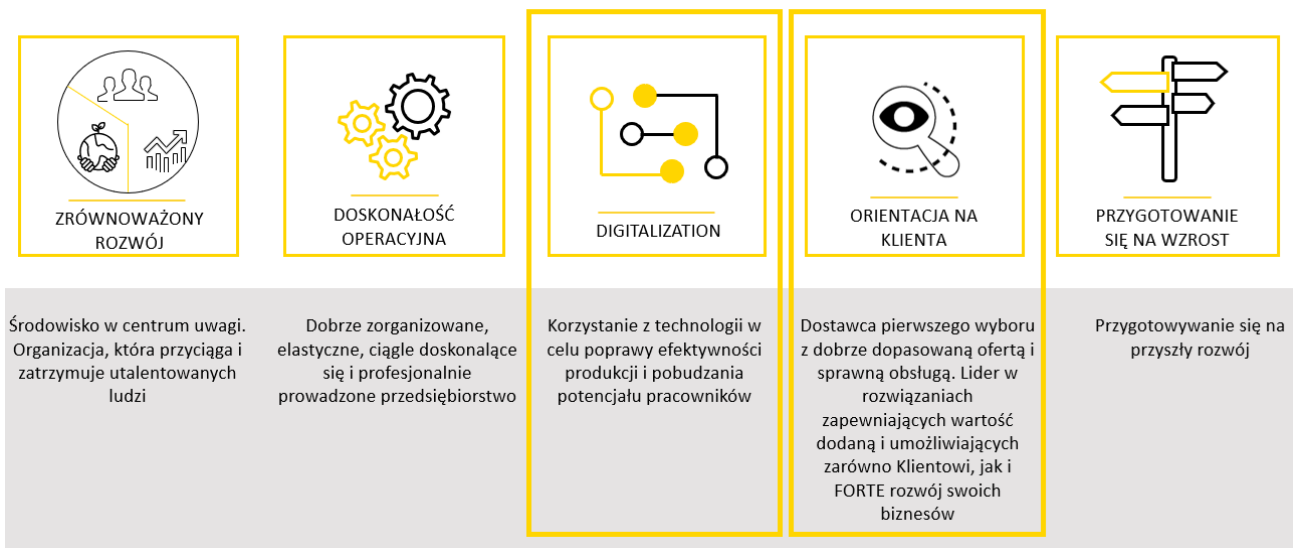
ZRÓWNOWAŻONY ROZWÓJ

Środowisko w centrum uwagi. Organizacja, która przyciąga i zatrzymuje utalentowanych ludzi

DOSKONAŁOŚĆ OPERACYJNA

Dobrze zorganizowane, elastyczne, ciągle doskonalące się i profesjonalnie prowadzone przedsiębiorstwo

DIGITALIZATION

Korzystanie z technologii w celu poprawy efektywności produkcji i pobudzania potencjału pracowników

ORIENTACJA NA KLIENTA

Dostawca pierwszego wyboru z dobrze dopasowaną ofertą i sprawną obsługą. Lider w rozwiązaniach zapewniających wartość dodaną i umożliwiających zarówno Klientowi, jak i FORTE rozwój swoich biznesów

PRZYGOTOWANIE SIĘ NA WZROST

Przygotowywanie się na przyszły rozwój